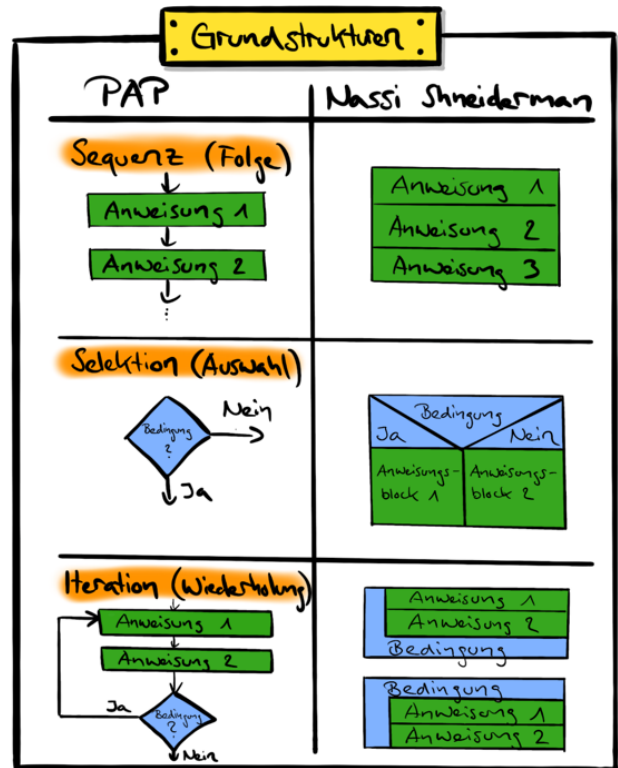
Grundstrukturen

| PAP | Nassi Shneiderman |
|---|---|
| Sequenz (Folge) Anweisung 1 Anweisung 2 ⋮ | Anweisung 1 Anweisung 2 Anweisung 3 |
| Selektion (Auswahl) Bedingung ? Nein Ja | Bedingung Ja Nein Anweisungsblock 1 Anweisungsblock 2 |
| Iteration (Wiederholung) Anweisung 1 Anweisung 2 Ja Bedingung ? Nein | Anweisung 1 Anweisung 2 Bedingung; Bedingung Anweisung 1 Anweisung 2 |